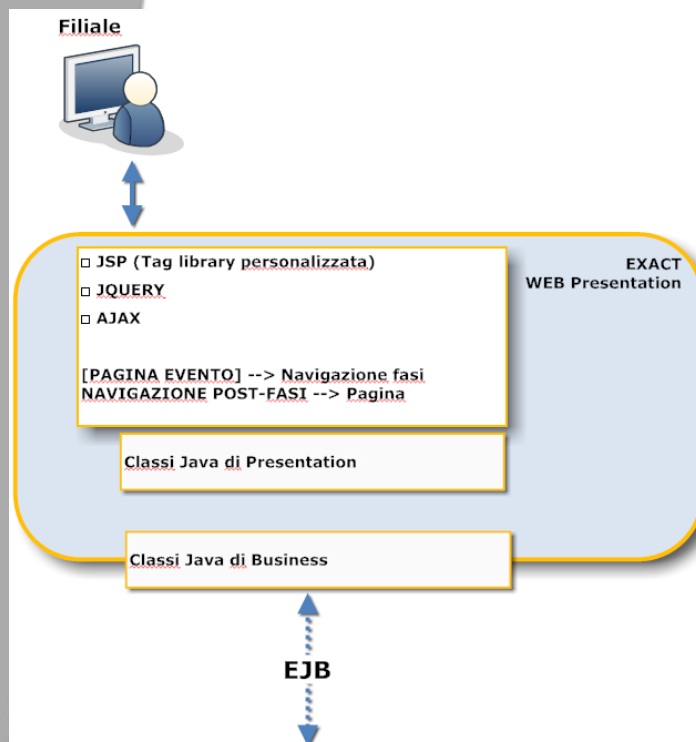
Filiale

EXACT
WEB Presentation

□ JSP (Tag library personalizzata)
□ JQUERY
□ AJAX

[PAGINA EVENTO] --> Navigazione fasi
NAVIGAZIONE POST-FASI --> Pagina

Classi Java di Presentation

Classi Java di Business

EJB